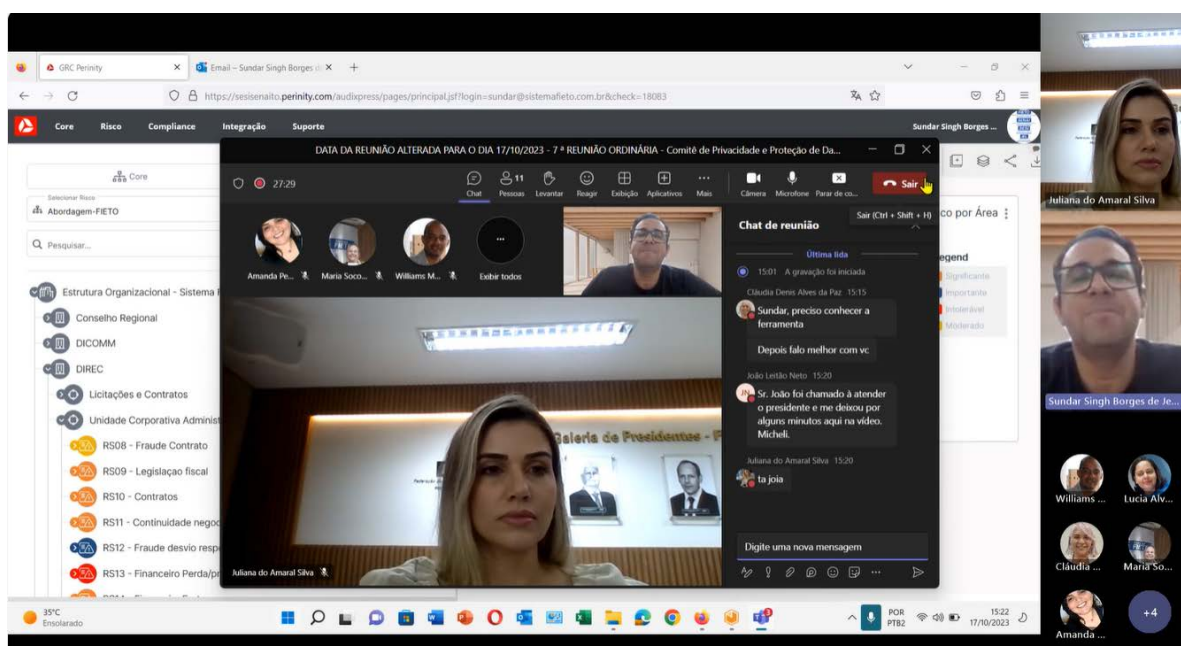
GRC Perinity
Email – Sundar Singh Borges d
https://sesisenaito.perinity.com/audixpress/pages/principal.jsf?login=sundar@sistemafieto.com.br&check=18083

Core Risco Compliance Integração Suporte
Sundar Singh Borges ...

Core
Selecionar Risco
Abordagem-FIETO
Pesquisar...

Estrutura Organizacional - Sistema F
Conselho Regional
DICOMM
DIREC
Licitações e Contratos
Unidade Corporativa Administ
RS08 - Fraude Contrato
RS09 - Legislaçao fiscal
RS10 - Contratos
RS11 - Continuidade negoc
RS12 - Fraude desvio resp
RS13 - Financeiro Perda/pr

co por Área
Legend
Significante
Importante
Intolerável
Moderado

DATA DA REUNIÃO ALTERADA PARA O DIA 17/10/2023 - 7 ª REUNIÃO ORDINÁRIA - Comitê de Privacidade e Proteção de Da...
27:29
Chat 11 Pessoas Levantar Reagir Exibição Aplicativos Mais Câmera Microfone Parar de co... Sair
Sair (Ctrl + Shift + H)

Amanda Pe... Maria Soco... Williams M... Exibir todos

Chat de reunião
Última lida
15:01 A gravação foi iniciada
Cláudia Denis Alves da Paz 15:15
Sundar, preciso conhecer a ferramenta
Depois falo melhor com vc
João Leitão Neto 15:20
Sr. João foi chamado à atender o presidente e me deixou por alguns minutos aqui na vídeo. Micheli.
Juliana do Amaral Silva 15:20
ta joia
Digite uma nova mensagem

Galeria de Presidentes - F

Juliana do Amaral Silva

35°C
Ensolarado
POR PTB2
15:22
17/10/2023

Juliana do Amaral Silva
Sundar Singh Borges de Je...
Williams ...
Lucia Alv...
Cláudia ...
Maria So...
Amanda ...
+4